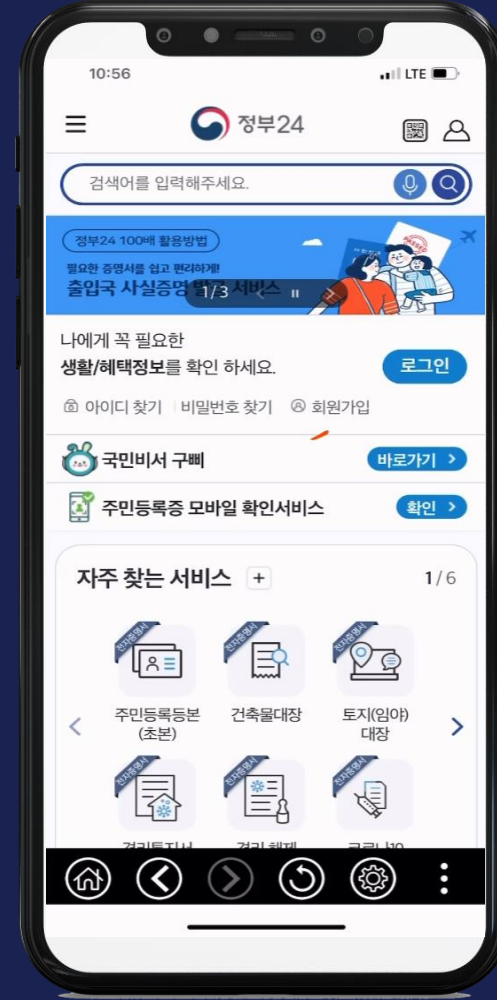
10:56

LTE

정부24

검색어를 입력해주세요.

정부24 100배 활용방법

필요한 증명서를 쉽고 편리하게!

출입국 사실증명 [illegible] 서비스

1/3

나에게 꼭 필요한

생활/혜택정보를 확인 하세요.

로그인

아이디 찾기 | 비밀번호 찾기 | 회원가입

국민비서 구삐

바로가기 >

주민등록증 모바일 확인서비스

확인 >

자주 찾는 서비스 +

1/6

전자증명서

주민등록등본 (초본)

전자증명서

건축물대장

전자증명서

토지(임야) 대장

전자증명서

전자증명서

전자증명서

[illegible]

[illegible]

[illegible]